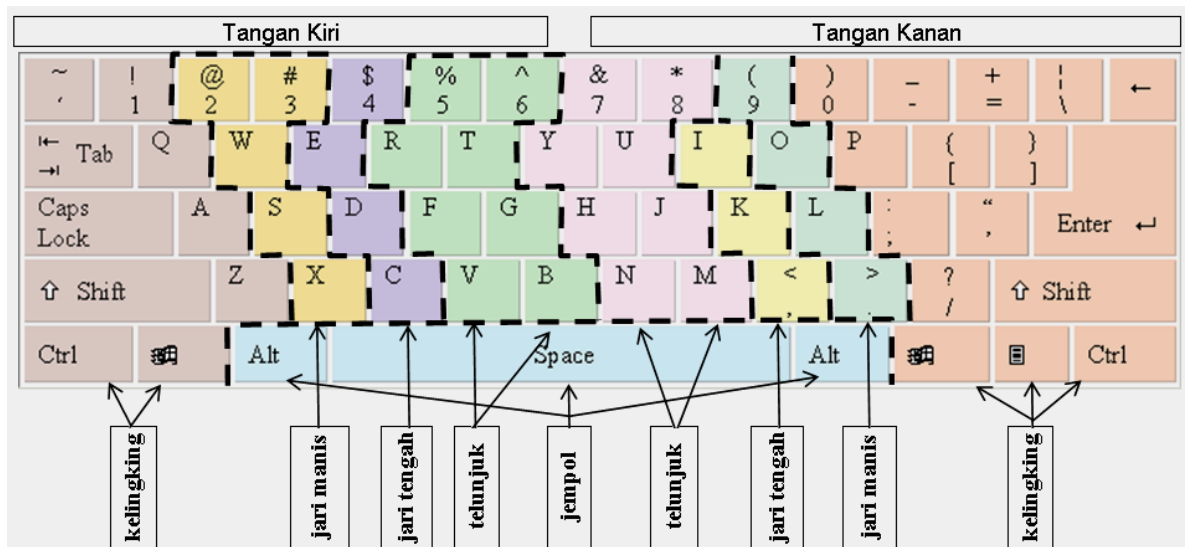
Tangan Kiri

Tangan Kanan

~
'

!
1

@
2

#
3

$
4

%
5

^
6

&
7

*
8

(
9

)
0

_
-

+
=

¦
\

←

Tab

Q

W

E

R

T

Y

U

I

O

P

{
[

}
]

Caps Lock

A

S

D

F

G

H

J

K

L

:
;

"
,

Enter ↵

⇧ Shift

Z

X

C

V

B

N

M

<
,

>
.

?
/

⇧ Shift

Ctrl

Alt

Space

Alt

Ctrl

kelingking

jari manis

jari tengah

telunjuk

jempol

telunjuk

jari tengah

jari manis

kelingking